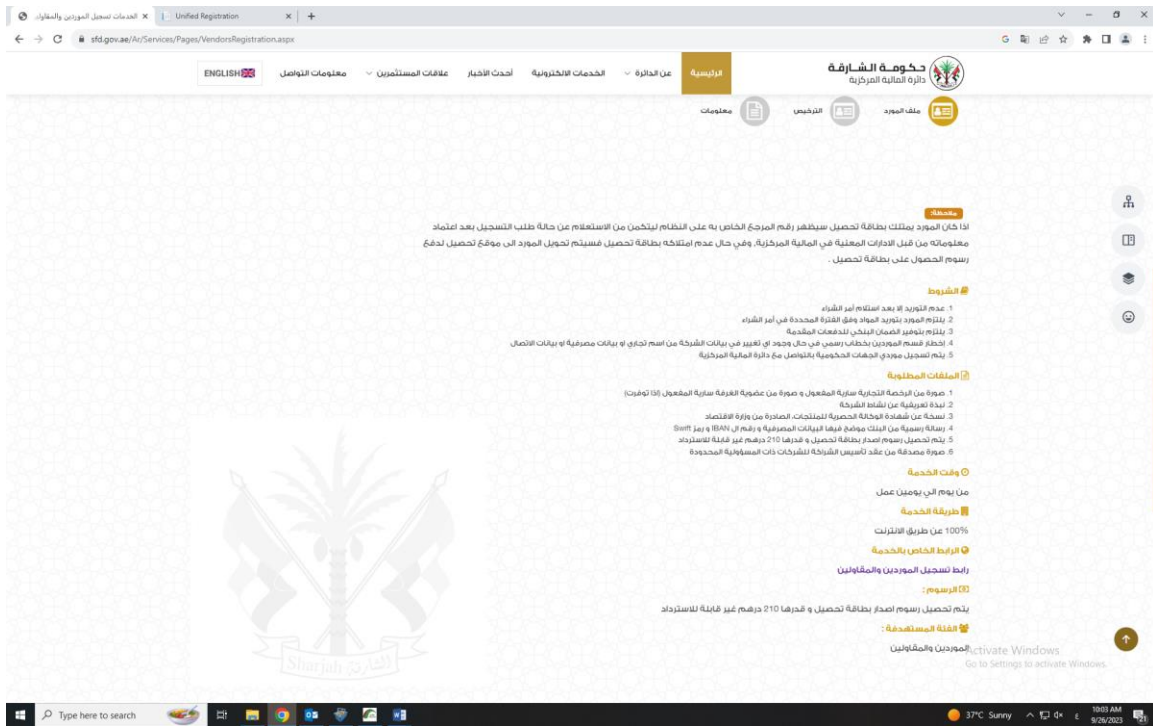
الخدمات تسجيل الموردين والمقاول | Unified Registration

sfd.gov.ae/Ar/Services/Pages/VendorsRegistration.aspx

حكومة الشارقة
دائرة المالية المركزية

الرئيسية | عن الدائرة | الخدمات الالكترونية | أحدث الأخبار | علاقات المستثمرين | معلومات التواصل | ENGLISH

ملف المورد | الترخيص | معلومات

ملاحظة:
اذا كان المورد يمتلك بطاقة تحصيل سيظهر رقم المرجع الخاص به على النظام ليتمكن من الاستعلام عن حالة طلب التسجيل بعد اعتماد معلوماته من قبل الادارات المعنية في المالية المركزية, وفي حال عدم امتلاكه بطاقة تحصيل فسيتم تحويل المورد الى موقع تحصيل لدفع رسوم الحصول على بطاقة تحصيل .

الشروط
1. عدم التوريد الا بعد استلام أمر الشراء
2. يلتزم المورد بتوريد المواد وفق الفترة المحددة في أمر الشراء
3. يلتزم بتوفير الضمان البنكي للدفعات المقدمة
4. اخطار قسم الموردين بخطاب رسمي في حال وجود اي تغيير في بيانات الشركة من اسم تجاري او بيانات مصرفية او بيانات الاتصال
5. يتم تسجيل موردي الجهات الحكومية بالتواصل مع دائرة المالية المركزية

الملفات المطلوبة
1. صورة من الرخصة التجارية سارية المفعول و صورة من عضوية الغرفة سارية المفعول (اذا توفرت)
2. نبذة تعريفية عن نشاط الشركة
3. نسخة عن شهادة الوكالة الحصرية للمنتجات الصادرة من وزارة الاقتصاد
4. رسالة رسمية من البنك موضح فيها البيانات المصرفية و رقم ال IBAN و رمز Swift
5. يتم تحصيل رسوم اصدار بطاقة تحصيل و قدرها 210 درهم غير قابلة للاسترداد
6. صورة مصدقة من عقد تأسيس الشراكة للشركات ذات المسؤولية المحدودة

وقت الخدمة
من يوم الي يومين عمل

طريقة الخدمة
100% عن طريق الانترنت

الرابط الخاص بالخدمة
رابط تسجيل الموردين والمقاولين

الرسوم :
يتم تحصيل رسوم اصدار بطاقة تحصيل و قدرها 210 درهم غير قابلة للاسترداد

الفئة المستهدفة :
الموردين والمقاولين

Activate Windows
Go to Settings to activate Windows.

Type here to search
37°C Sunny
10:03 AM
9/26/2023